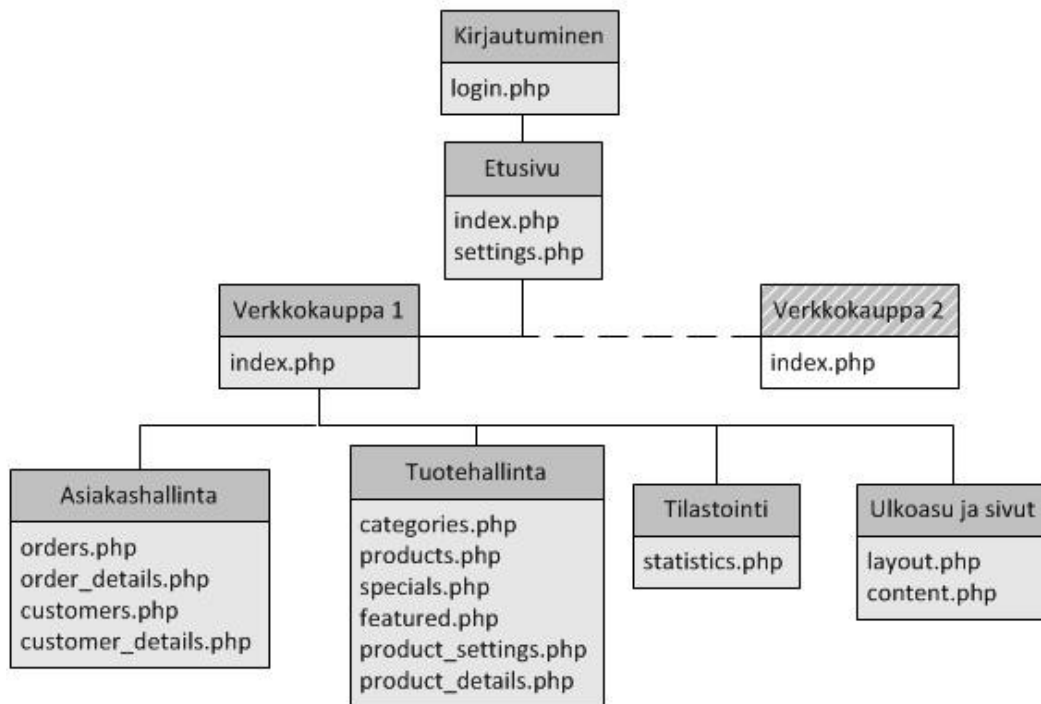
Kirjautuminen
login.php

Etusivu
index.php
settings.php

Verkkokauppa 1
index.php

Verkkokauppa 2
index.php

Asiakashallinta
orders.php
order_details.php
customers.php
customer_details.php

Tuotehallinta
categories.php
products.php
specials.php
featured.php
product_settings.php
product_details.php

Tilastointi
statistics.php

Ulkoasu ja sivut
layout.php
content.php